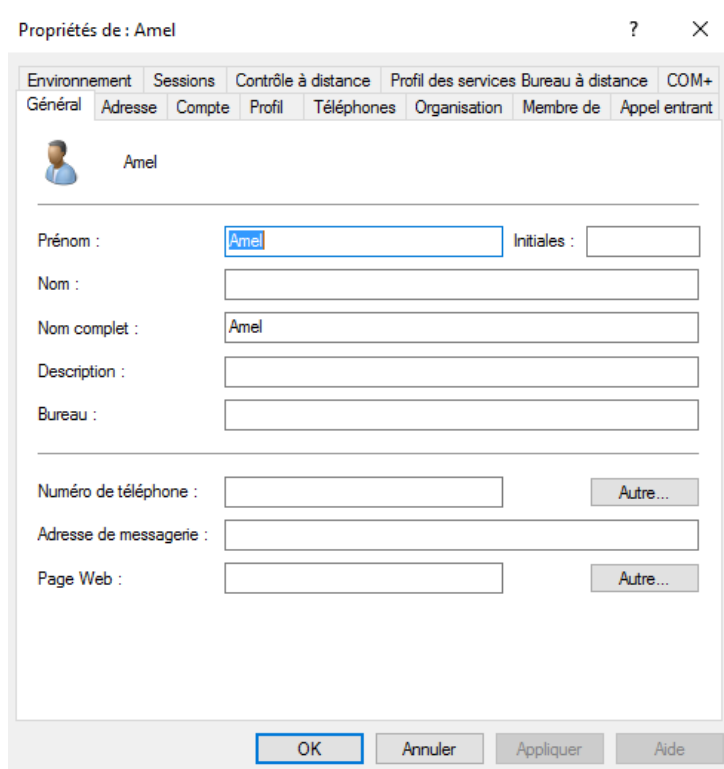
Propriétés de : Amel

?

X

Environnement
Sessions
Contrôle à distance
Profil des services Bureau à distance
COM+

Général
Adresse
Compte
Profil
Téléphones
Organisation
Membre de
Appel entrant

Amel

Prénom : Amel
Initiales :

Nom :

Nom complet : Amel

Description :

Bureau :

Numéro de téléphone :
Autre...

Adresse de messagerie :

Page Web :
Autre...

OK
Annuler
Appliquer
Aide